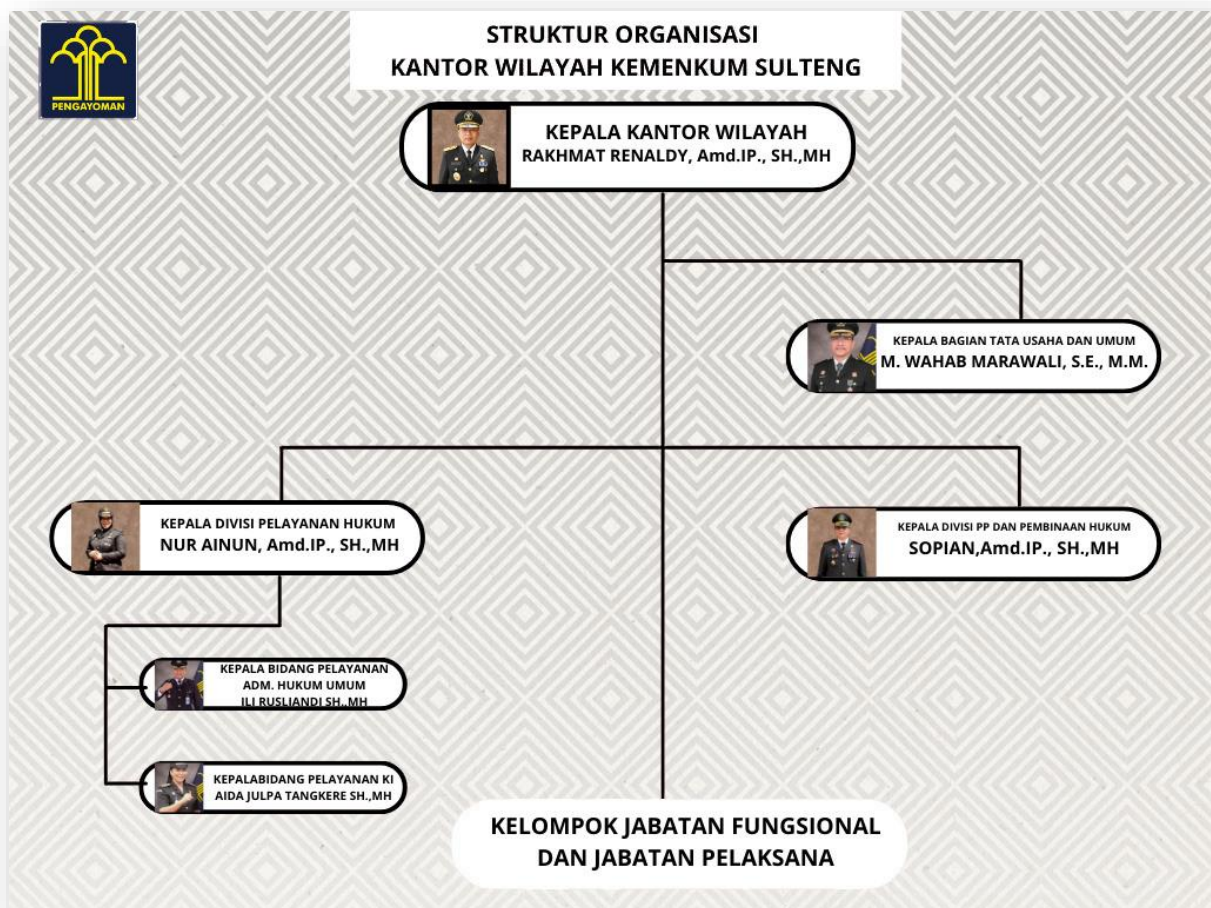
PENGAYOMAN

STRUKTUR ORGANISASI
KANTOR WILAYAH KEMENKUM SULTENG

KEPALA KANTOR WILAYAH
RAKHMAT RENALDY, Amd.IP., SH.,MH

KEPALA BAGIAN TATA USAHA DAN UMUM
M. WAHAB MARAWALI, S.E., M.M.

KEPALA DIVISI PELAYANAN HUKUM
NUR AINUN, Amd.IP., SH.,MH

KEPALA DIVISI PP DAN PEMBINAAN HUKUM
SOPIAN,Amd.IP., SH.,MH

KEPALA BIDANG PELAYANAN ADM. HUKUM UMUM
ILI RUSLIANDI SH.,MH

KEPALABIDANG PELAYANAN KI
AIDA JULPA TANGKERE SH.,MH

KELOMPOK JABATAN FUNGSIONAL
DAN JABATAN PELAKSANA